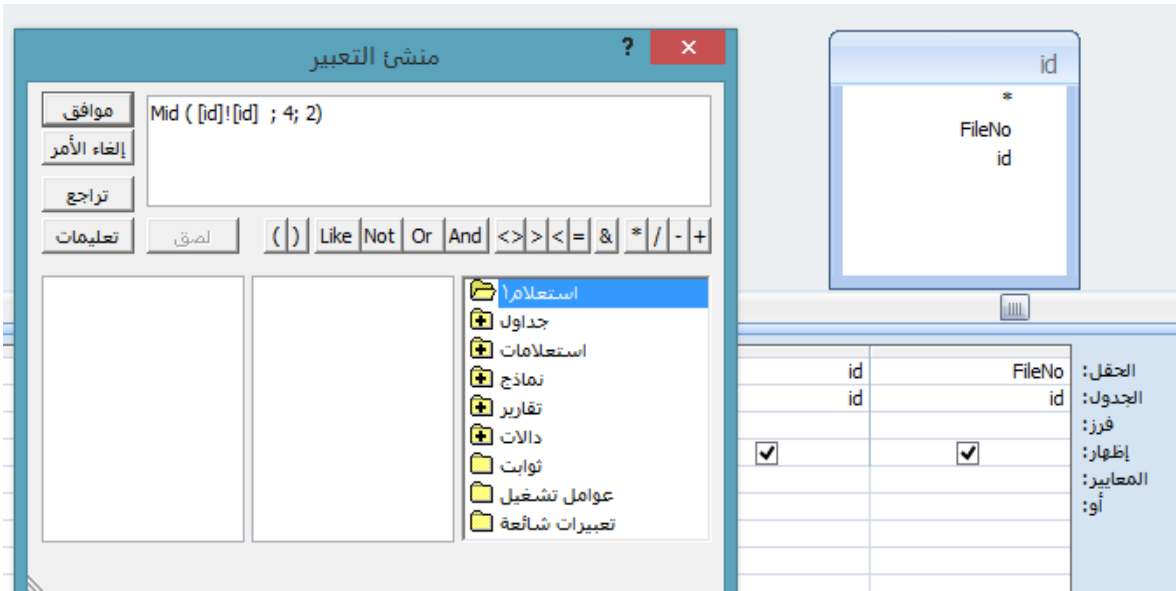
منشئ التعبير
?
✕
موافق
إلغاء الأمر
تراجع
تعليمات
Mid ( [id]![id] ; 4; 2)
لصق
( ) Like Not Or And <> > < = & * / - +
استعلام1
جداول
استعلامات
نماذج
تقارير
دالات
ثوابت
عوامل تشغيل
تعبيرات شائعة

id
*
FileNo
id

| | | |
|---|---|---|
| الحقل: | FileNo | id |
| الجدول: | id | id |
| فرز: | | |
| إظهار: | ✓ | ✓ |
| المعايير: | | |
| أو: | | |